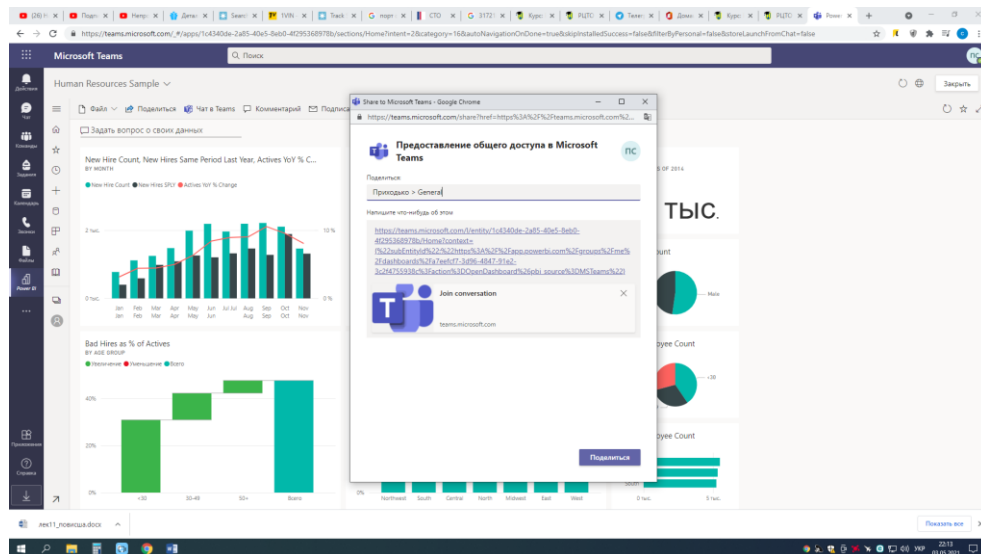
(26) Н | Подп | Непр | Дета | Searc | TVIN | Track | G подп | СТО | G 3172 | Курс | РЦТС | Дома | Teлe | Курс | РЦТС | Powe

https://teams.microsoft.com/_#/apps/1c4340de-2a85-40e5-8eb0-4f295368978b/sections/Home?intent=2&category=16&autoNavigationOnDone=true&skipInstalledSuccess=false&filterByPersonal=false&storeLaunchFromChat=false

Microsoft Teams

Поиск

Действия

Чат

Команды

Задания

Календарь

Звонки

Файлы

Power BI

...

Приложения

Справка

Human Resources Sample

Закрыть

Файл | Поделиться | Чат в Teams | Комментарий | Подписа

Задать вопрос о своих данных

New Hire Count, New Hires Same Period Last Year, Actives YoY % C...

BY MONTH

New Hire Count ● New Hires SPLY ● Actives YoY % Change

2 тыс.

0 тыс.

10 %

0 %

Jan Feb Mar Apr May Jun Jul Jul Aug Sep Oct Nov

Jan Feb Mar Apr May Jun Aug Sep Oct Nov

Bad Hires as % of Actives

BY AGE GROUP

Увеличение ● Уменьшение ● Всего

40%

20%

0%

<30 30-49 50+ Всего

Northeast South Central North Midwest East West

S OF 2014

тыс.

unt

Male

oyee Count

<30

oyee Count

South

0 тыс. 5 тыс.

Share to Microsoft Teams - Google Chrome

https://teams.microsoft.com/share?href=https%3A%2F%2Fteams.microsoft.com%2...

Предоставление общего доступа в Microsoft Teams

ПС

Поделиться:

Приходько > General

Напишите что-нибудь об этом

https://teams.microsoft.com/l/entity/1c4340de-2a85-40e5-8eb0-4f295368978b/Home?context={%22subEntityId%22%22https%3A%2F%2Fapp.powerbi.com%2Fgroups%2Fme%2Fdashboards%2Fa7ee6cf7-3d96-4847-91e2-3c2f475593Bc%3Faction%3DOpenDashboard%26pbi_source%3DMSTeams%22}

Join conversation

teams.microsoft.com

Поделиться

лек11_повисша.docx

Показать все

УКР 22:13 03.05.2021